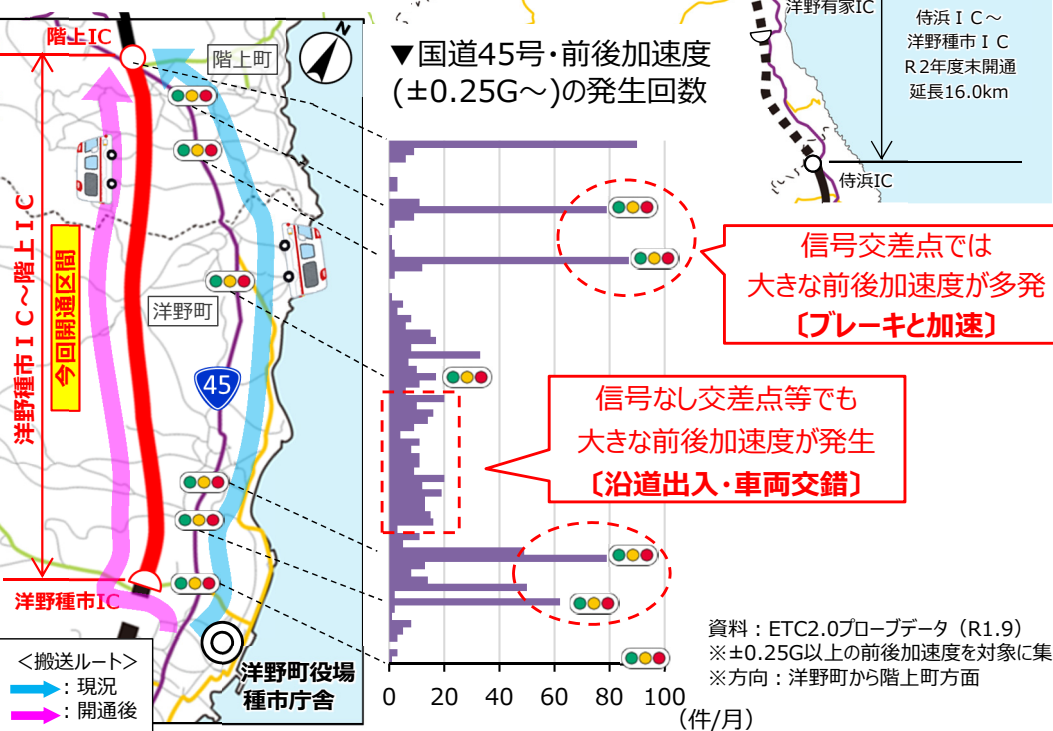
階上IC

階上町

洋野種市ＩＣ～階上ＩＣ

今回開通区間

洋野町

45

洋野種市IC

洋野町役場
種市庁舎

＜搬送ルート＞
：現況
：開通後

▼国道45号・前後加速度
(±0.25G～)の発生回数

0 20 40 60 80 100
（件/月）

洋野有家IC

侍浜ＩＣ～
洋野種市ＩＣ
Ｒ2年度末開通
延長16.0km

侍浜IC

信号交差点では
大きな前後加速度が多発
〔ブレーキと加速〕

信号なし交差点等でも
大きな前後加速度が発生
〔沿道出入・車両交錯〕

資料：ETC2.0プローブデータ（R1.9）
※±0.25G以上の前後加速度を対象に集
※方向：洋野町から階上町方面